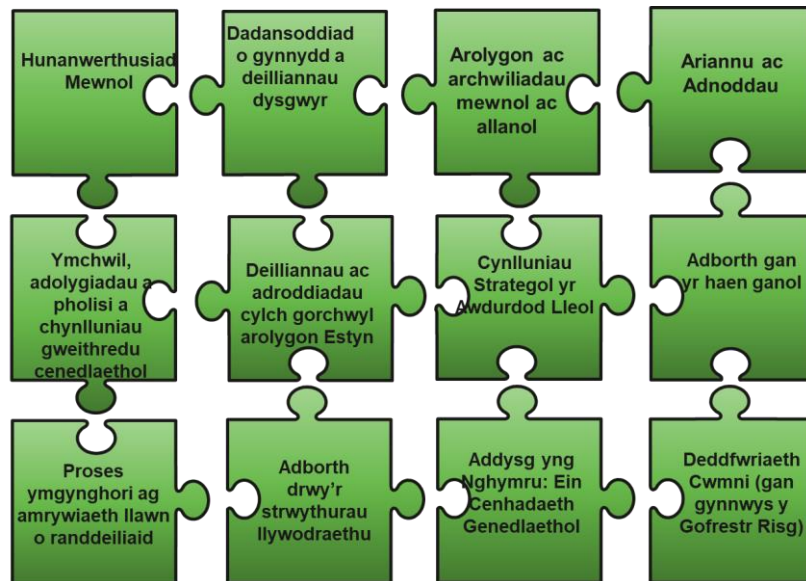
Hunanwerthusiad Mewnol

Dadansoddiad o gynnydd a deilliannau dysgwyr

Arolygon ac archwiliadau mewnol ac allanol

Ariannu ac Adnoddau

Ymchwil, adolygiadau a pholisi a chynlluniau gweithredu cenedlaethol

Deilliannau ac adroddiadau cylch gorchwyl arolygon Estyn

Cynlluniau Strategol yr Awdurdod Lleol

Adborth gan yr haen ganol

Proses ymgynghori ag amrywiaeth llawn o randdeiliaid

Adborth drwy'r strwythurau llywodraethu

Addysg yng Nghymru: Ein Cenhadaeth Genedlaethol

Deddfwriaeth Cwmni (gan gynnwys y Gofrestr Risg)